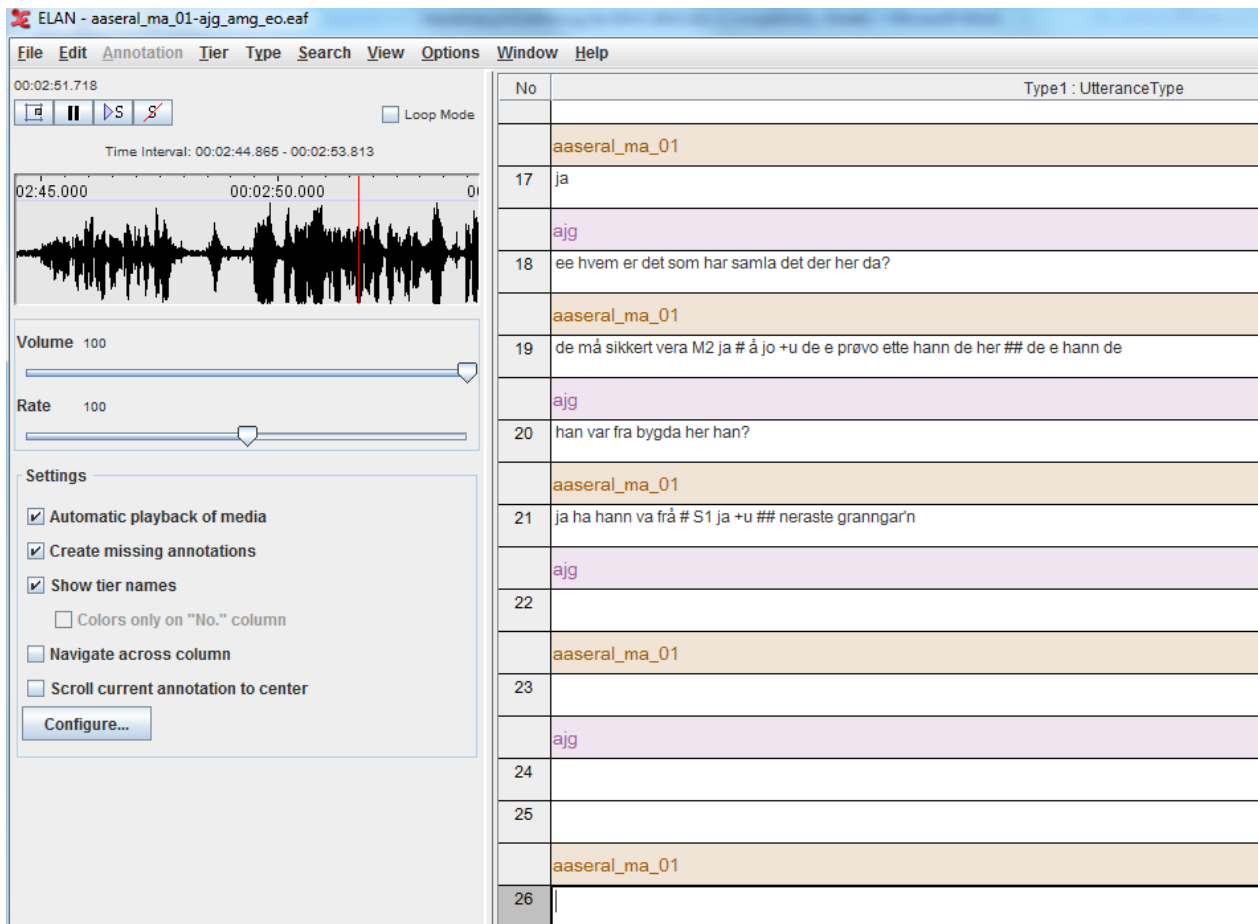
ELAN - aaseral_ma_01-ajg_amg_eo.eaf

File Edit Annotation Tier Type Search View Options Window Help

00:02:51.718

Loop Mode

Time Interval: 00:02:44.865 - 00:02:53.813

02:45.000 00:02:50.000

Volume 100

Rate 100

Settings

Automatic playback of media

Create missing annotations

Show tier names

Colors only on "No." column

Navigate across column

Scroll current annotation to center

Configure...

| No | Type1 : UtteranceType |
|---|---|
| | |
| | aaseral_ma_01 |
| 17 | ja |
| | ajg |
| 18 | ee hvem er det som har samla det der her da? |
| | aaseral_ma_01 |
| 19 | de må sikkert vera M2 ja # å jo +u de e prøvo ette hann de her ## de e hann de |
| | ajg |
| 20 | han var fra bygda her han? |
| | aaseral_ma_01 |
| 21 | ja ha hann va frå # S1 ja +u ## neraste granngar'n |
| | ajg |
| 22 | |
| | aaseral_ma_01 |
| 23 | |
| | ajg |
| 24 | |
| 25 | |
| | aaseral_ma_01 |
| 26 | |